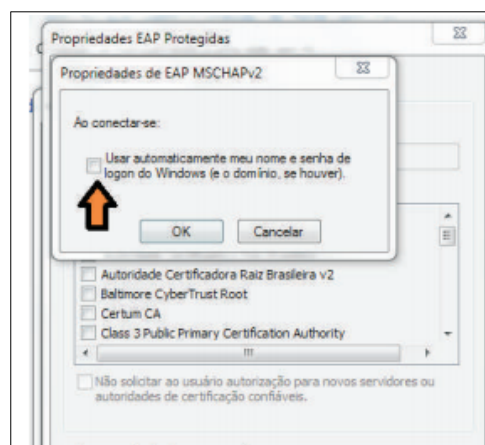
Propriedades EAP Protegidas

Propriedades de EAP MSCHAPv2

Ao conectar-se:

Usar automaticamente meu nome e senha de logon do Windows (e o domínio, se houver).

OK

Cancelar

Autoridade Certificadora Raiz Brasileira v2

Baltimore CyberTrust Root

Certum CA

Class 3 Public Primary Certification Authority

Não solicitar ao usuário autorização para novos servidores ou autoridades de certificação confiáveis.